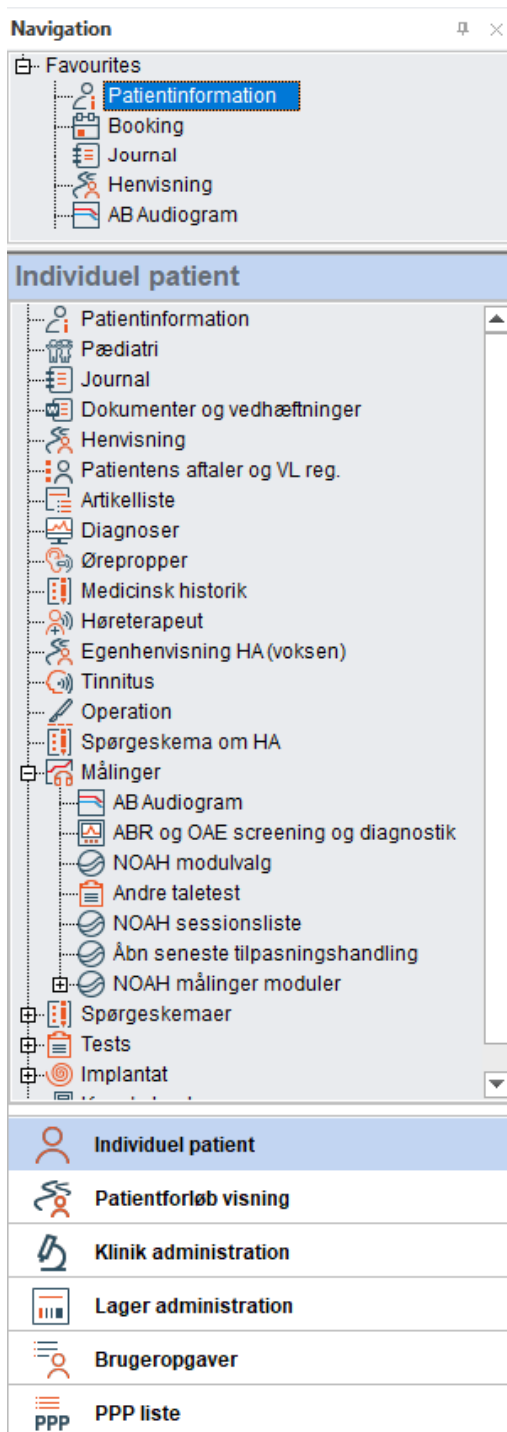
Navigation

Favourites
Patientinformation
Booking
Journal
Henvisning
AB Audiogram

Individuel patient

Patientinformation
Pædiatri
Journal
Dokumenter og vedhæftninger
Henvisning
Patientens aftaler og VL reg.
Artikelliste
Diagnoser
Ørepropper
Medicinsk historik
Høreterapeut
Egenhenvisning HA (voksen)
Tinnitus
Operation
Spørgeskema om HA
Målinger
AB Audiogram
ABR og OAE screening og diagnostik
NOAH modulvalg
Andre taletest
NOAH sessionsliste
Åbn seneste tilpasningshandling
NOAH målinger moduler
Spørgeskemaer
Tests
Implantat
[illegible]

Individuel patient
Patientforløb visning
Klinik administration
Lager administration
Brugeropgaver
PPP
PPP liste